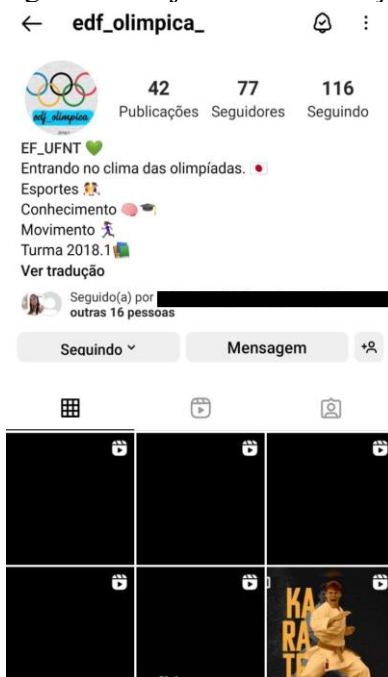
edf_olimpica_

edf olimpica

42 Publicações
77 Seguidores
116 Seguindo

EF_UFNT 💚
Entrando no clima das olimpíadas. 🇯🇵
Esportes 🤼
Conhecimento 🧠🎓
Movimento 🏃
Turma 2018.1📚
Ver tradução

Seguido(a) por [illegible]
outras 16 pessoas

Seguindo
Mensagem

KA
RA
T